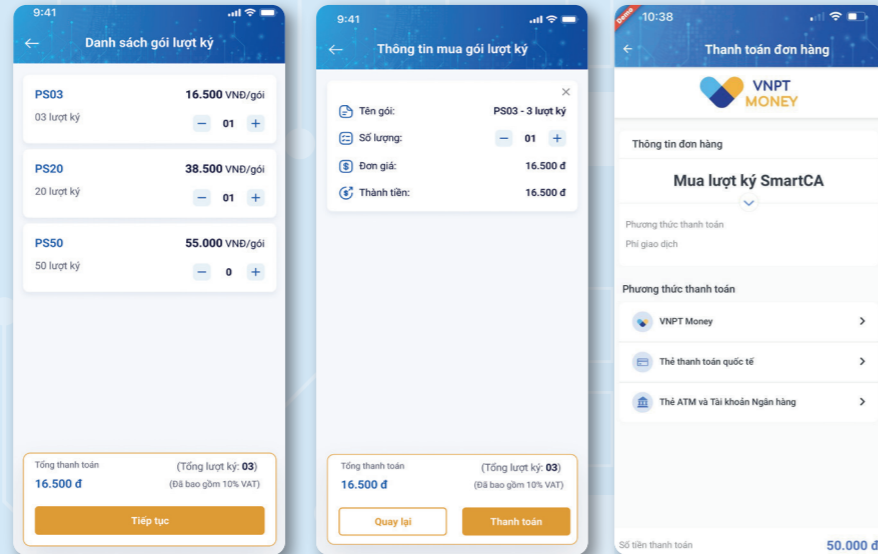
9:41

Danh sách gói lượt ký

PS03
16.500 VNĐ/gói
03 lượt ký
− 01 +

PS20
38.500 VNĐ/gói
20 lượt ký
− 01 +

PS50
55.000 VNĐ/gói
50 lượt ký
− 0 +

Tổng thanh toán
(Tổng lượt ký: 03)
16.500 đ
(Đã bao gồm 10% VAT)
Tiếp tục

9:41

Thông tin mua gói lượt ký

Tên gói:
PS03 - 3 lượt ký
Số lượng:
− 01 +
Đơn giá:
16.500 đ
Thành tiền:
16.500 đ

Tổng thanh toán
(Tổng lượt ký: 03)
16.500 đ
(Đã bao gồm 10% VAT)
Quay lại
Thanh toán

Demo
10:38

Thanh toán đơn hàng

VNPT MONEY

Thông tin đơn hàng
Mua lượt ký SmartCA
Phương thức thanh toán
Phí giao dịch

Phương thức thanh toán
VNPT Money
Thẻ thanh toán quốc tế
Thẻ ATM và Tài khoản Ngân hàng

Số tiền thanh toán
50.000 đ